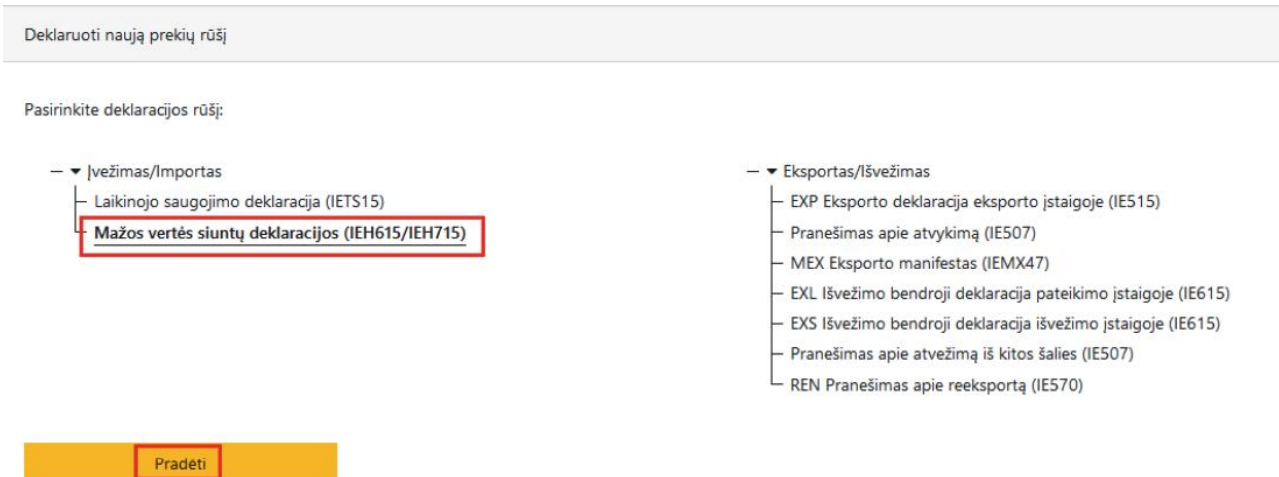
Deklaruoti naują prekių rūšį

Pasirinkite deklaracijos rūšį:

Įvežimas/Importas
Laikinojo saugojimo deklaracija (IETS15)
Mažos vertės siuntų deklaracijos (IEH615/IEH715)

Eksportas/Išvežimas
EXP Eksporto deklaracija eksporto įstaigoje (IE515)
Pranešimas apie atvykimą (IE507)
MEX Eksporto manifestas (IEMX47)
EXL Išvežimo bendroji deklaracija pateikimo įstaigoje (IE615)
EXS Išvežimo bendroji deklaracija išvežimo įstaigoje (IE615)
Pranešimas apie atvežimą iš kitos šalies (IE507)
REN Pranešimas apie reeksportą (IE570)

Pradėti